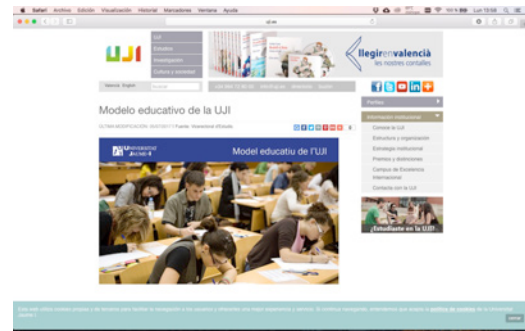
Safari Archivo Edición Visualización Historial Marcadores Ventana Ayuda

uji.es

UJI

UJI
Estudios
Investigación
Cultura y sociedad

llegirenvalència
les nostres contalles

Valencià English

Modelo educativo de la UJI

Perfiles

Información institucional
Conoce la UJI
Estructura y organización
Estrategia institucional
Premios y distinciones
Campus de Excelencia Internacional
Contacta con la UJI

Universitat Jaume I

Model educatiu de l'UJI

Estudiante en la UJI!

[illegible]